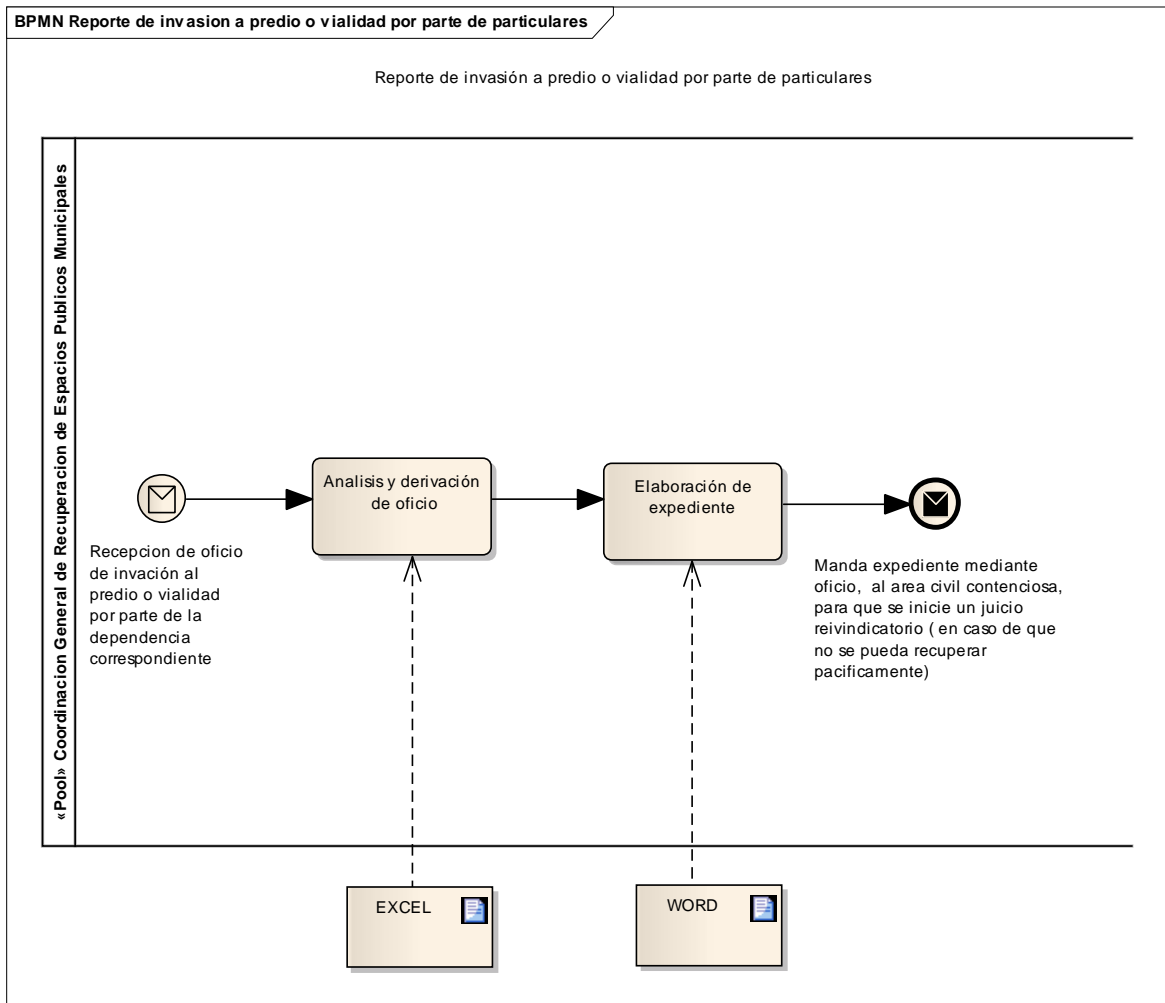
BPMN Reporte de invasion a predio o vialidad por parte de particulares

Reporte de invasión a predio o vialidad por parte de particulares

«Pool» Coordinacion General de Recuperacion de Espacios Publicos Municipales

Analisis y derivación de oficio

Elaboración de expediente

Recepcion de oficio de invación al predio o vialidad por parte de la dependencia correspondiente

Manda expediente mediante oficio, al area civil contenciosa, para que se inicie un juicio reivindicatorio ( en caso de que no se pueda recuperar pacificamente)

EXCEL

WORD